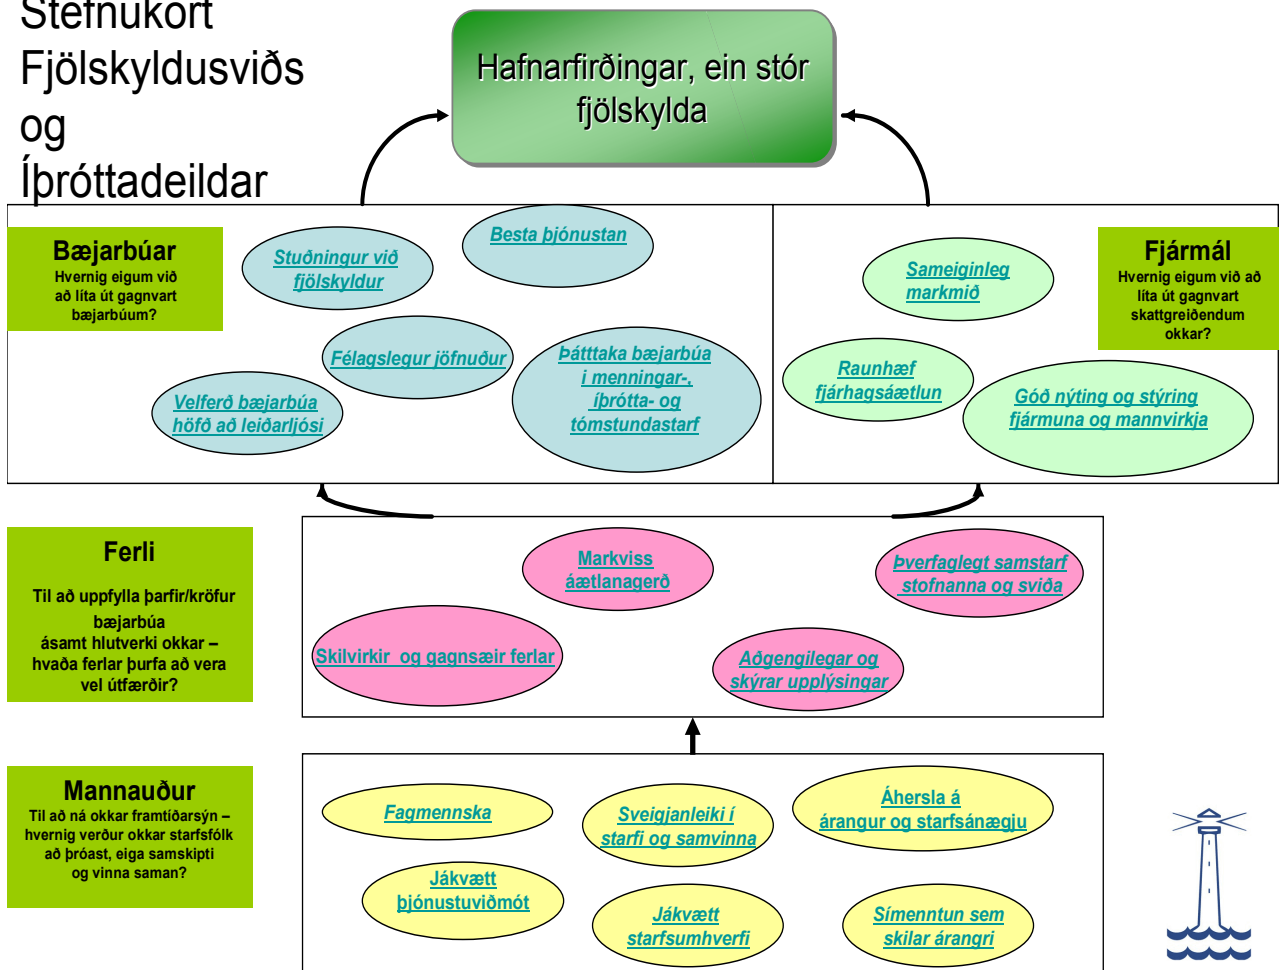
Stefnukort Fjölskyldusviðs og Íþróttadeildar

Hafnarfirðingar, ein stór fjölskylda

Bæjarbúar
Hvernig eigum við að líta út gagnvart bæjarbúum?

Stuðningur við fjölskyldur

Besta þjónustan

Félagslegur jöfnuður

Þátttaka bæjarbúa í menningar-, íþrótta- og tómstundastarf

Velferð bæjarbúa höfð að leiðarljósi

Sameiginleg markmið

Fjármál
Hvernig eigum við að líta út gagnvart skattgreiðendum okkar?

Raunhæf fjárhagsáætlun

Góð nýting og stýring fjármuna og mannvirkja

Ferli
Til að uppfylla þarfir/kröfur bæjarbúa ásamt hlutverki okkar – hvaða ferlar þurfa að vera vel útfærðir?

Markviss áætlanagerð

Þverfaglegt samstarf stofnanna og sviða

Skilvirkir og gagnsæir ferlar

Aðgengilegar og skýrar upplýsingar

Mannauður
Til að ná okkar framtíðarsýn – hvernig verður okkar starfsfólk að þróast, eiga samskipti og vinna saman?

Fagmennska

Sveigjanleiki í starfi og samvinna

Áhersla á árangur og starfsánægju

Jákvætt þjónustuviðmót

Jákvætt starfsumhverfi

Símenntun sem skilar árangri